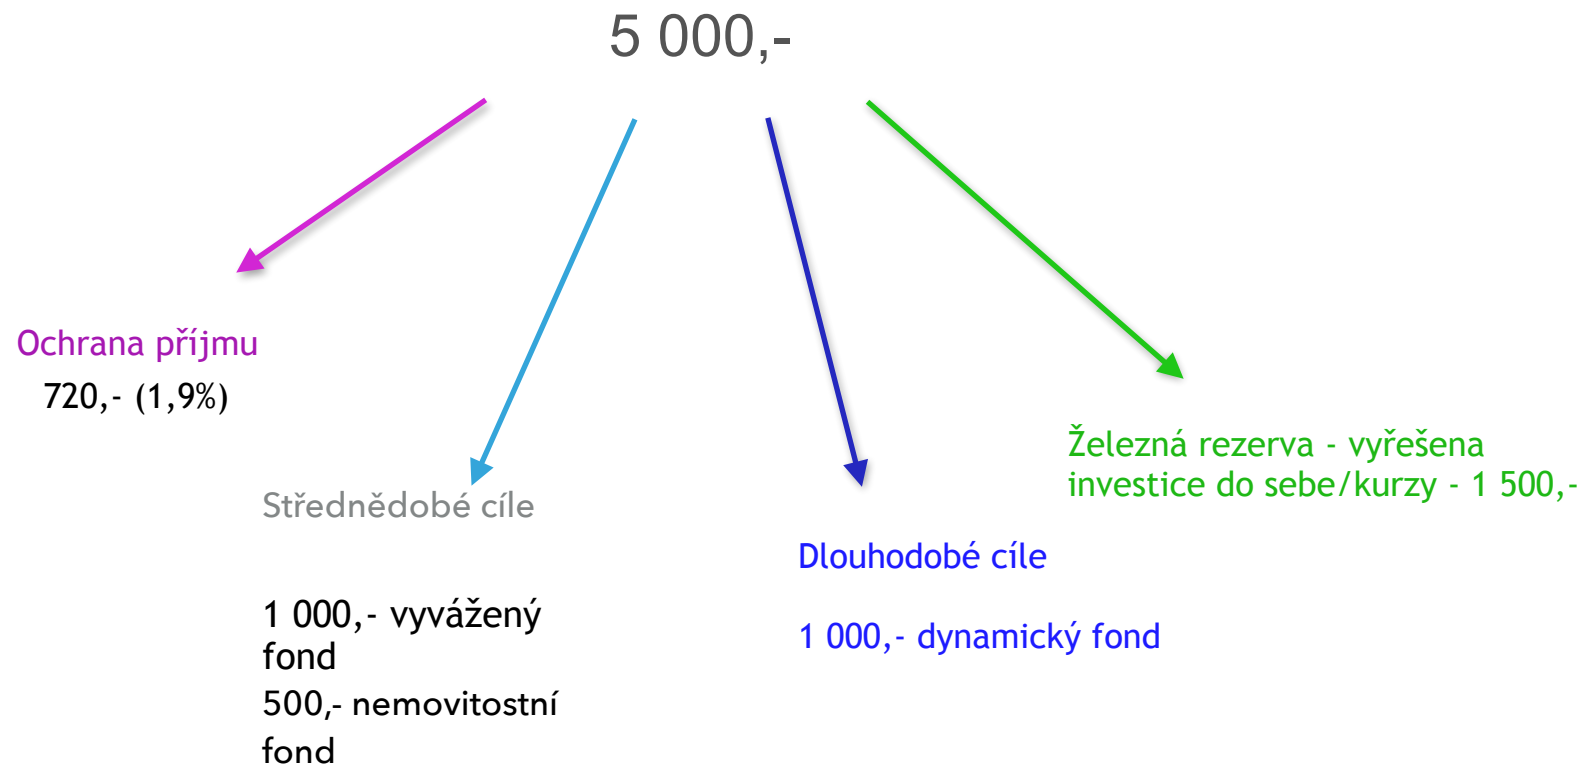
5 000,-

Ochrana příjmu
720,- (1,9%)

Střednědobé cíle

1 000,- vyvážený fond
500,- nemovitostní fond

Dlouhodobé cíle

1 000,- dynamický fond

Železná rezerva - vyřešena
investice do sebe/kurzy - 1 500,-